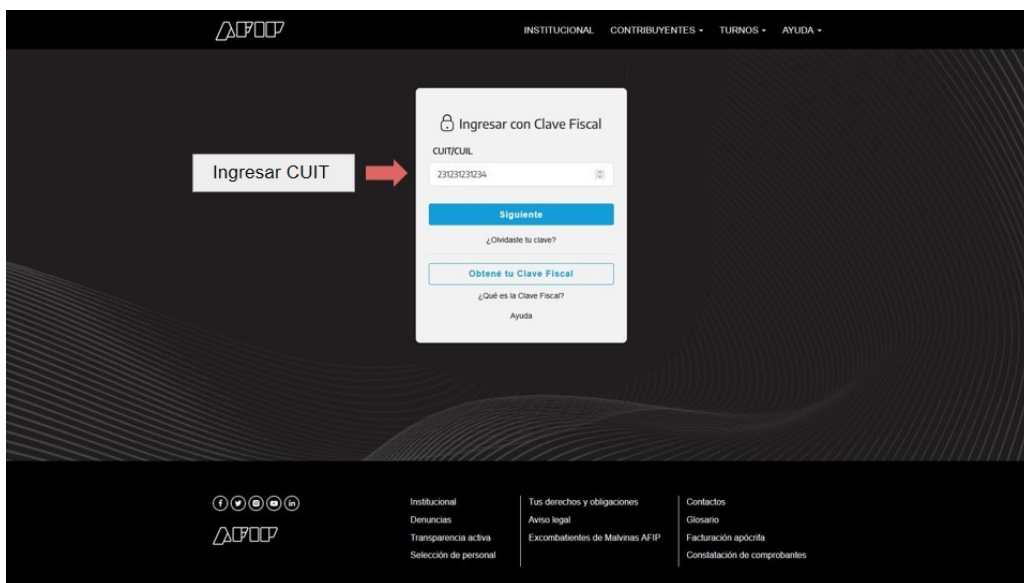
AFIP

INSTITUCIONAL CONTRIBUYENTES ▾ TURNOS ▾ AYUDA ▾

Ingresar con Clave Fiscal

CUIT/CUIL

231231231234

Ingresar CUIT

Siguiente

¿Olvidaste tu clave?

Obtené tu Clave Fiscal

¿Qué es la Clave Fiscal?

Ayuda

AFIP

Institucional
Denuncias
Transparencia activa
Selección de personal

Tus derechos y obligaciones
Aviso legal
Excombatientes de Malvinas AFIP

Contactos
Glosario
Facturación apócrifa
Constatación de comprobantes